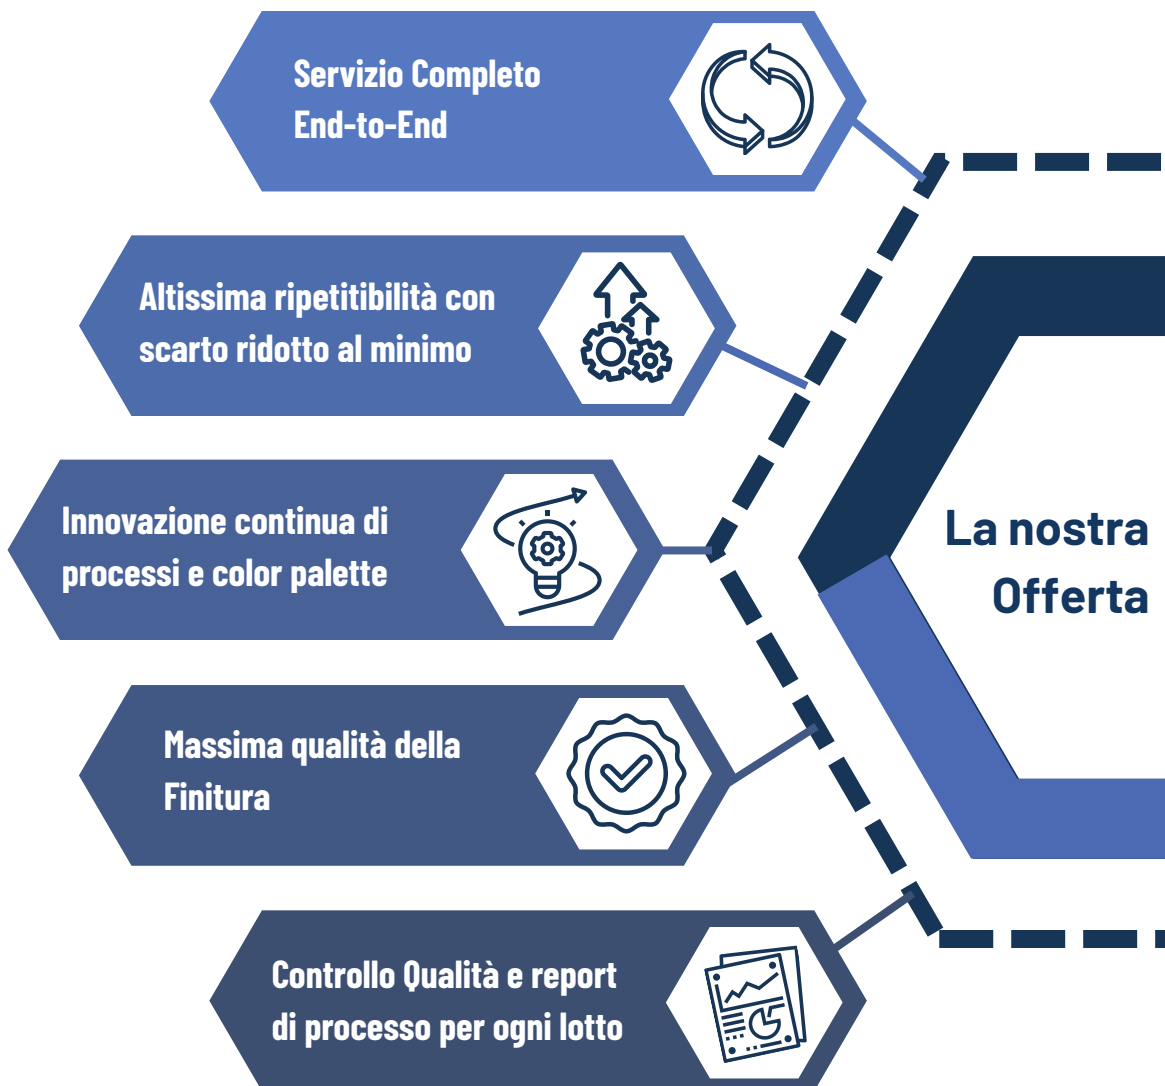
Servizio Completo End-to-End

Altissima ripetitibilità con scarto ridotto al minimo

Innovazione continua di processi e color palette

Massima qualità della Finitura

Controllo Qualità e report di processo per ogni lotto

La nostra Offerta